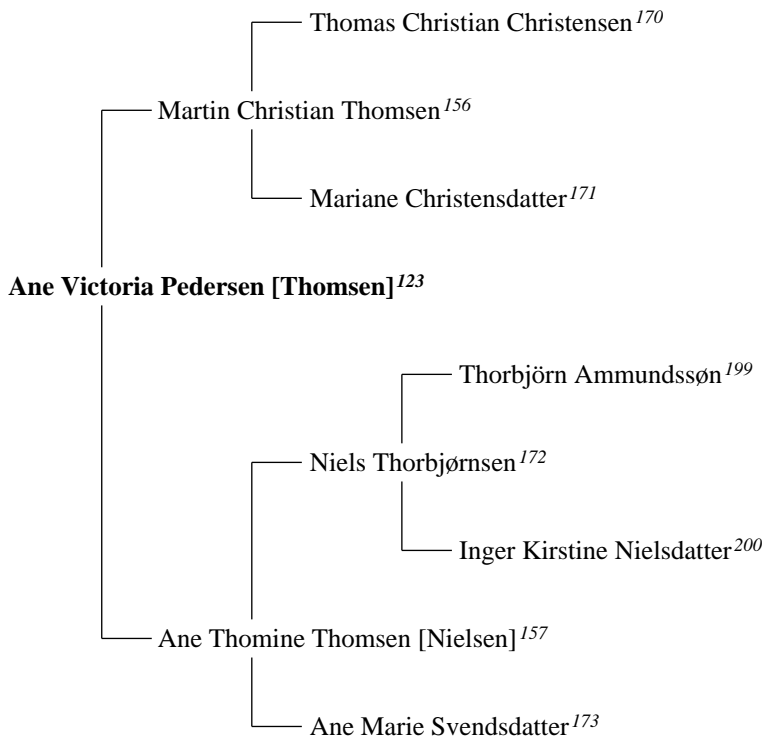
Thomas Christian Christensen$^{170}$

Martin Christian Thomsen$^{156}$

Mariane Christensdatter$^{171}$

**Ane Victoria Pedersen [Thomsen]$^{123}$**

Thorbjörn Ammundssøn$^{199}$

Niels Thorbjørnsen$^{172}$

Inger Kirstine Nielsdatter$^{200}$

Ane Thomine Thomsen [Nielsen]$^{157}$

Ane Marie Svendsdatter$^{173}$